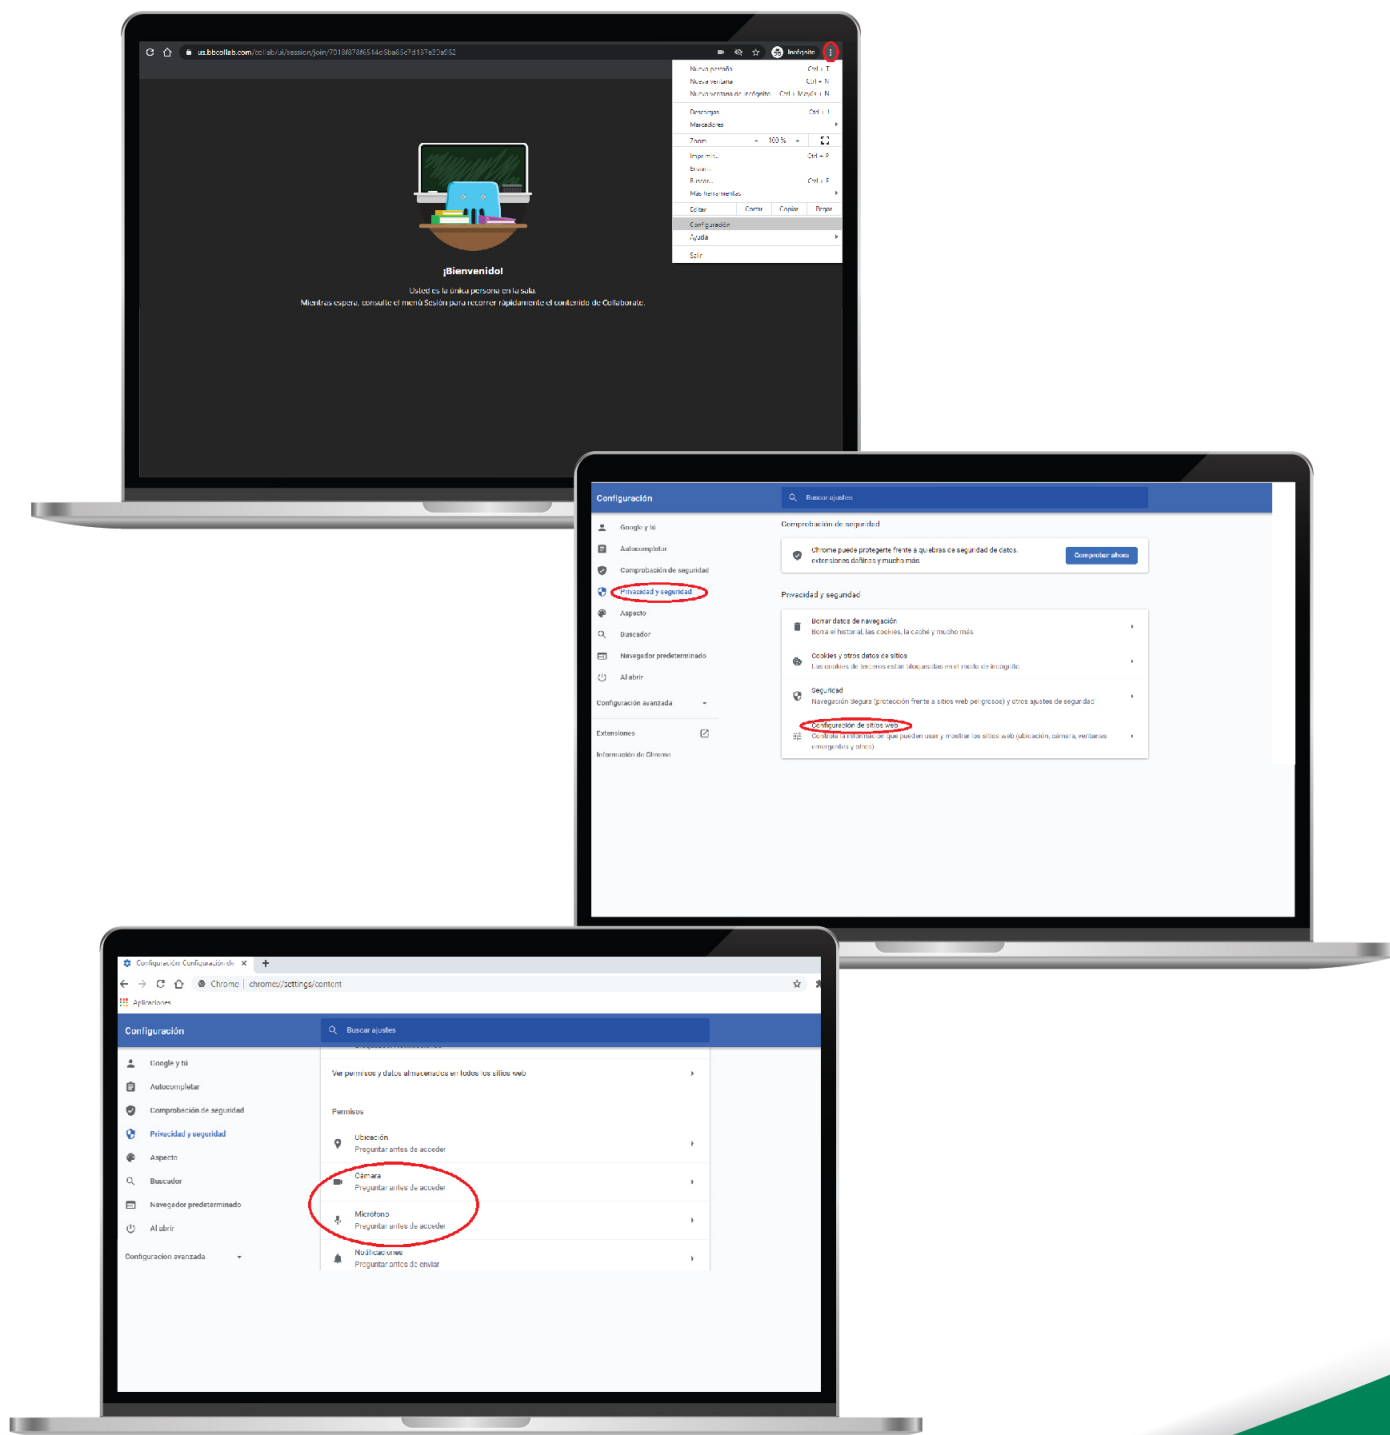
us.bbcollab.com/collab/ui/session/join/7018f878f6514c5ba8c7d137a20a052

Incógnito

Nueva pestaña Ctrl + T
Nueva ventana Ctrl + N
Nueva ventana de incógnito Ctrl + Mayús + N
Descargas Ctrl + J
Marcadores
Zoom - 100 % +
Imprimir... Ctrl + P
Enviar...
Buscar... Ctrl + F
Más herramientas
Editar Cortar Copiar Pegar
Configuración
Ayuda
Salir

¡Bienvenido!

Usted es la única persona en la sala.
Mientras espera, consulte el menú Sesión para recorrer rápidamente el contenido de Collaborate.

Configuración
Buscar ajustes

Google y tú
Autocompletar
Comprobación de seguridad
Privacidad y seguridad
Aspecto
Buscador
Navegador predeterminado
Al abrir
Configuración avanzada
Extensiones
Información de Chrome

Comprobación de seguridad
Chrome puede protegerte frente a quiebras de seguridad de datos, extensiones dañinas y mucho más
Comprobar ahora

Privacidad y seguridad
Borrar datos de navegación
Borra el historial, las cookies, la caché y mucho más
Cookies y otros datos de sitios
Las cookies de terceros están bloqueadas en el modo de incógnito
Seguridad
Navegación segura (protección frente a sitios web peligrosos) y otros ajustes de seguridad
Configuración de sitios web
Controla la información que pueden usar y mostrar los sitios web (ubicación, cámara, ventanas emergentes y otros)

Configuración Configuración de ×
Chrome | chrome://settings/content
Aplicaciones

Configuración
Buscar ajustes

Google y tú
Autocompletar
Comprobación de seguridad
Privacidad y seguridad
Aspecto
Buscador
Navegador predeterminado
Al abrir
Configuración avanzada

Ver permisos y datos almacenados en todos los sitios web
Permisos
Ubicación
Preguntar antes de acceder
Cámara
Preguntar antes de acceder
Micrófono
Preguntar antes de acceder
Notificaciones
Preguntar antes de enviar